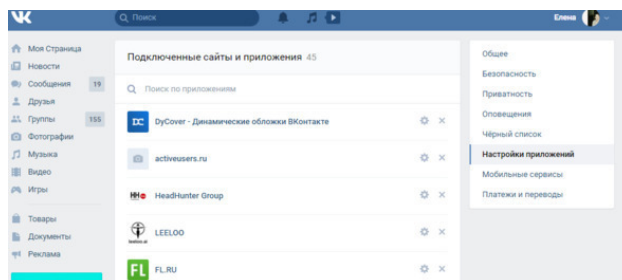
Поиск

Елена

Моя Страница
Новости
Сообщения 19
Друзья
Группы 155
Фотографии
Музыка
Видео
Игры

Товары
Документы
Реклама

Подключенные сайты и приложения 45

Поиск по приложениям

DC DyCover - Динамические обложки ВКонтакте

activeusers.ru

HH HeadHunter Group

LEELOO

FL FL.RU

Общее
Безопасность
Приватность
Оповещения
Чёрный список
Настройки приложений
Мобильные сервисы
Платежи и переводы